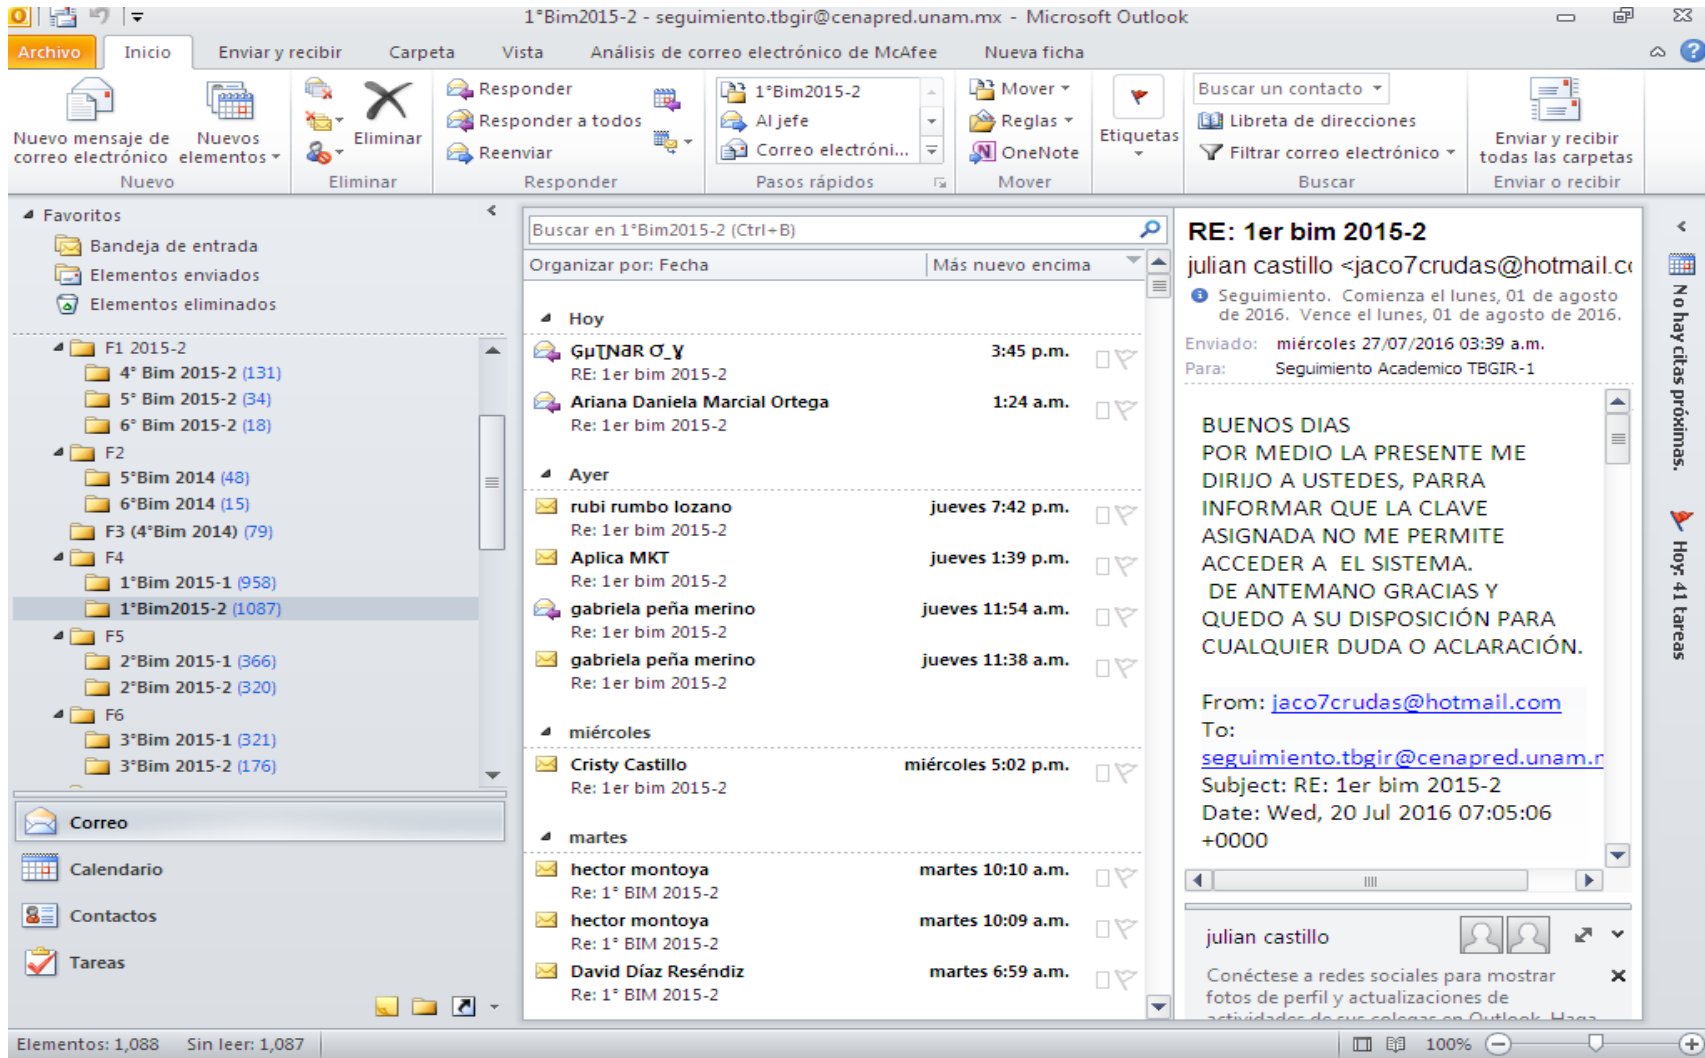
1°Bim2015-2 - seguimiento.tbgir@cenapred.unam.mx - Microsoft Outlook

Archivo | Inicio | Enviar y recibir | Carpeta | Vista | Análisis de correo electrónico de McAfee | Nueva ficha

Nuevo mensaje de correo electrónico
Nuevos elementos
Nuevo
Eliminar
Eliminar
Responder
Responder a todos
Reenviar
Responder
1°Bim2015-2
Al jefe
Correo electróni...
Pasos rápidos
Mover
Reglas
OneNote
Mover
Etiquetas
Buscar un contacto
Libreta de direcciones
Filtrar correo electrónico
Buscar
Enviar y recibir todas las carpetas
Enviar o recibir

Favoritos
Bandeja de entrada
Elementos enviados
Elementos eliminados
F1 2015-2
4° Bim 2015-2 (131)
5° Bim 2015-2 (34)
6° Bim 2015-2 (18)
F2
5°Bim 2014 (48)
6°Bim 2014 (15)
F3 (4°Bim 2014) (79)
F4
1°Bim 2015-1 (958)
1°Bim2015-2 (1087)
F5
2°Bim 2015-1 (366)
2°Bim 2015-2 (320)
F6
3°Bim 2015-1 (321)
3°Bim 2015-2 (176)

Correo
Calendario
Contactos
Tareas

Buscar en 1°Bim2015-2 (Ctrl+B)
Organizar por: Fecha | Más nuevo encima

Hoy
ƓµŢNƋR Ơ_Ɣ 3:45 p.m.
RE: 1er bim 2015-2
Ariana Daniela Marcial Ortega 1:24 a.m.
Re: 1er bim 2015-2
Ayer
rubi rumbo lozano jueves 7:42 p.m.
Re: 1er bim 2015-2
Aplica MKT jueves 1:39 p.m.
Re: 1er bim 2015-2
gabriela peña merino jueves 11:54 a.m.
Re: 1er bim 2015-2
gabriela peña merino jueves 11:38 a.m.
Re: 1er bim 2015-2
miércoles
Cristy Castillo miércoles 5:02 p.m.
Re: 1er bim 2015-2
martes
hector montoya martes 10:10 a.m.
Re: 1° BIM 2015-2
hector montoya martes 10:09 a.m.
Re: 1° BIM 2015-2
David Díaz Reséndiz martes 6:59 a.m.
Re: 1° BIM 2015-2

RE: 1er bim 2015-2
julian castillo <jaco7crudas@hotmail.c
Seguimiento. Comienza el lunes, 01 de agosto de 2016. Vence el lunes, 01 de agosto de 2016.
Enviado: miércoles 27/07/2016 03:39 a.m.
Para: Seguimiento Academico TBGIR-1

BUENOS DIAS
POR MEDIO LA PRESENTE ME DIRIJO A USTEDES, PARRA INFORMAR QUE LA CLAVE ASIGNADA NO ME PERMITE ACCEDER A EL SISTEMA.
DE ANTEMANO GRACIAS Y QUEDO A SU DISPOSICIÓN PARA CUALQUIER DUDA O ACLARACIÓN.

From: jaco7crudas@hotmail.com
To:
seguimiento.tbgir@cenapred.unam.r
Subject: RE: 1er bim 2015-2
Date: Wed, 20 Jul 2016 07:05:06 +0000

julian castillo
Conéctese a redes sociales para mostrar fotos de perfil y actualizaciones de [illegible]

No hay citas próximas.
Hoy: 41 tareas

Elementos: 1,088 Sin leer: 1,087 100%